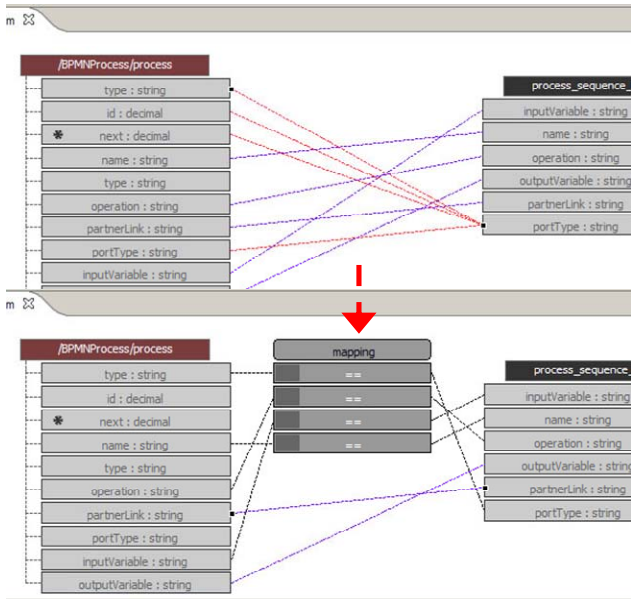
m ☒

/BPMNProcess/process
type : string
id : decimal
next : decimal
name : string
type : string
operation : string
partnerLink : string
portType : string
inputVariable : string

process_sequence_
inputVariable : string
name : string
operation : string
outputVariable : string
partnerLink : string
portType : string

m ☒

/BPMNProcess/process
type : string
id : decimal
next : decimal
name : string
type : string
operation : string
partnerLink : string
portType : string
inputVariable : string
outputVariable : string

mapping
==
==
==
==

process_sequence_
inputVariable : string
name : string
operation : string
outputVariable : string
partnerLink : string
portType : string